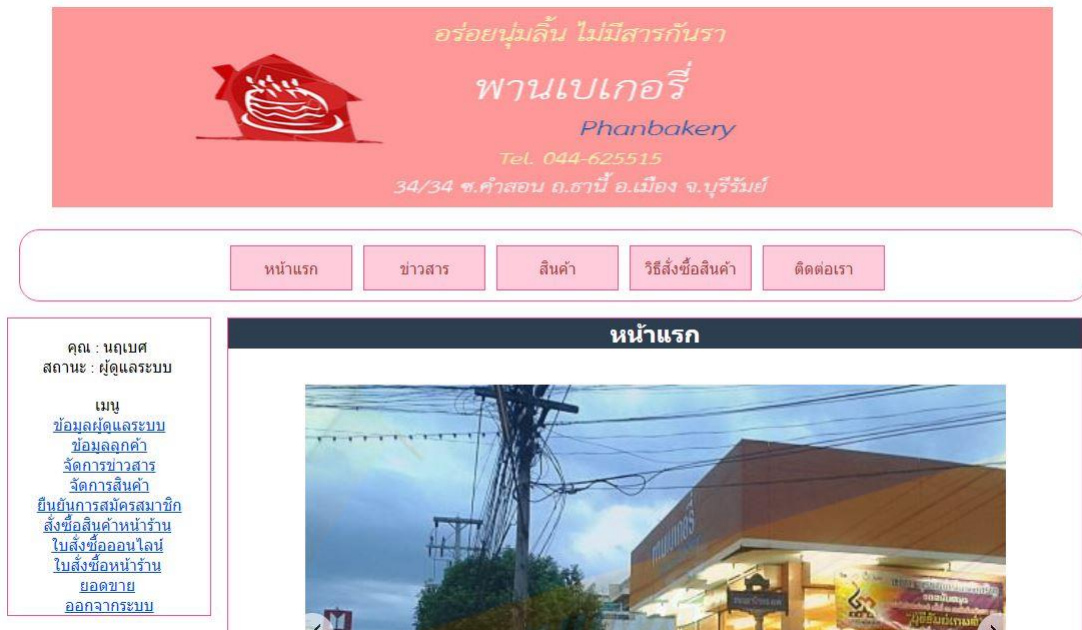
อร่อยนุ่มลิ้น ไม่มีสารกันรา

พานเบเกอรี่

Phanbakery

Tel. 044-625515

34/34 ซ.คำสอน ถ.ธานี อ.เมือง จ.บุรีรัมย์

หน้าแรก ข่าวสาร สินค้า วิธีสั่งซื้อสินค้า ติดต่อเรา

คุณ : นฤเบศ
สถานะ : ผู้ดูแลระบบ

เมนู
ข้อมูลผู้ดูแลระบบ
ข้อมูลลูกค้า
จัดการข่าวสาร
จัดการสินค้า
ยืนยันการสมัครสมาชิก
สั่งซื้อสินค้าหน้าร้าน
ใบสั่งซื้อออนไลน์
ใบสั่งซื้อหน้าร้าน
ยอดขาย
ออกจากระบบ

หน้าแรก

พานเบเกอรี่